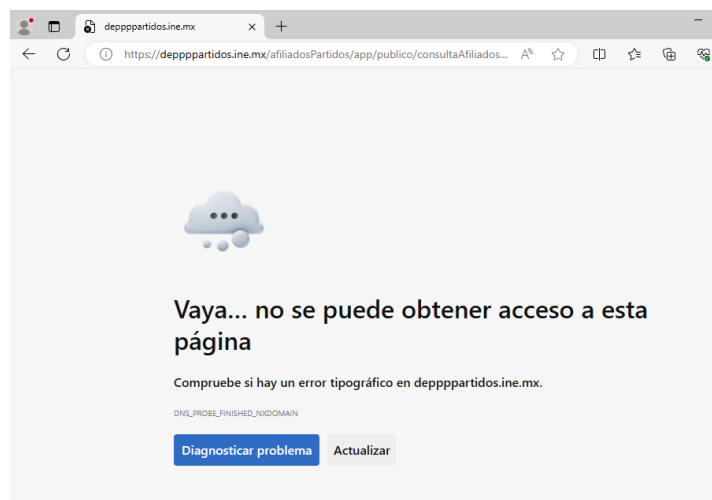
deppppartidos.ine.mx

https://deppppartidos.ine.mx/afiliadosPartidos/app/publico/consultaAfiliados...

Vaya... no se puede obtener acceso a esta página

Compruebe si hay un error tipográfico en deppppartidos.ine.mx.

DNS_PROBE_FINISHED_NXDOMAIN

Diagnosticar problema

Actualizar